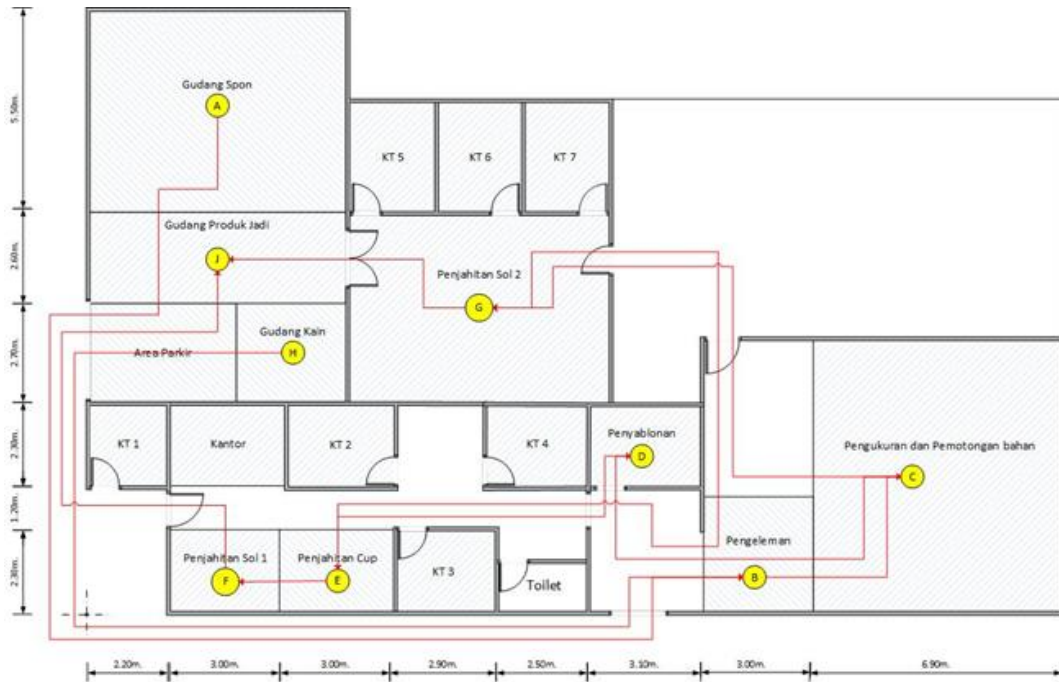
5.50m.
2.60m.
2.70m.
2.30m.
1.20m.
2.30m.

Gudang Spon
A
KT 5
KT 6
KT 7
Gudang Produk Jadi
J
Penjahitan Sol 2
G
Gudang Kain
H
Area Parkir
KT 1
Kantor
KT 2
KT 4
Penyablonan
D
Pengukuran dan Pemotongan bahan
C
Pengeleman
Penjahitan Sol 1
Penjahitan Cup
KT 3
Toilet
F
E
B

2.20m.
3.00m.
3.00m.
2.90m.
2.50m.
3.10m.
3.00m.
6.90m.